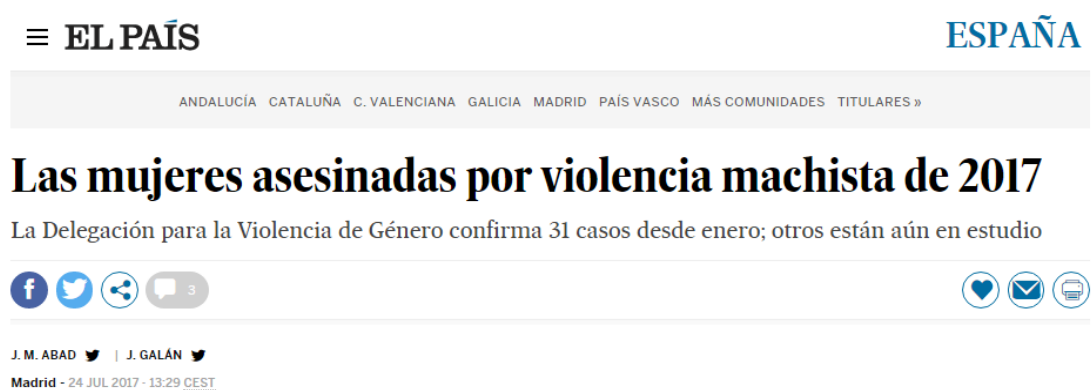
EL PAÍS

ESPAÑA

ANDALUCÍA CATALUÑA C. VALENCIANA GALICIA MADRID PAÍS VASCO MÁS COMUNIDADES TITULARES »

Las mujeres asesinadas por violencia machista de 2017

La Delegación para la Violencia de Género confirma 31 casos desde enero; otros están aún en estudio

3

J. M. ABAD | J. GALÁN

Madrid - 24 JUL 2017 - 13:29 CEST